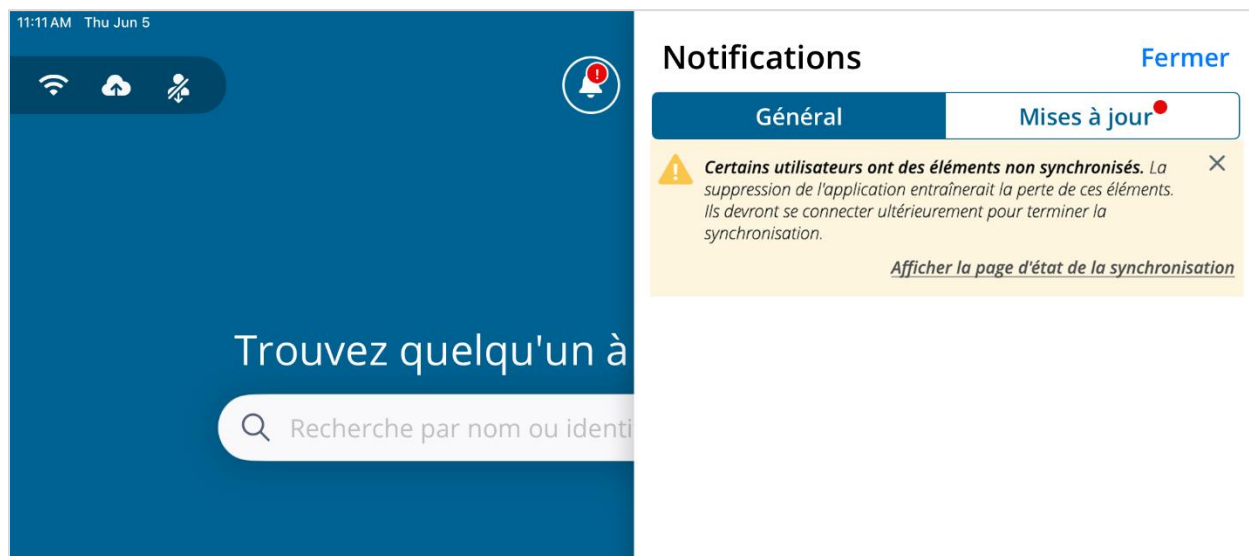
11:11 AM Thu Jun 5

Trouvez quelqu'un à

Recherche par nom ou identi

Notifications

Fermer

Général

Mises à jour

Certains utilisateurs ont des éléments non synchronisés. La suppression de l'application entraînerait la perte de ces éléments. Ils devront se connecter ultérieurement pour terminer la synchronisation.

Afficher la page d'état de la synchronisation